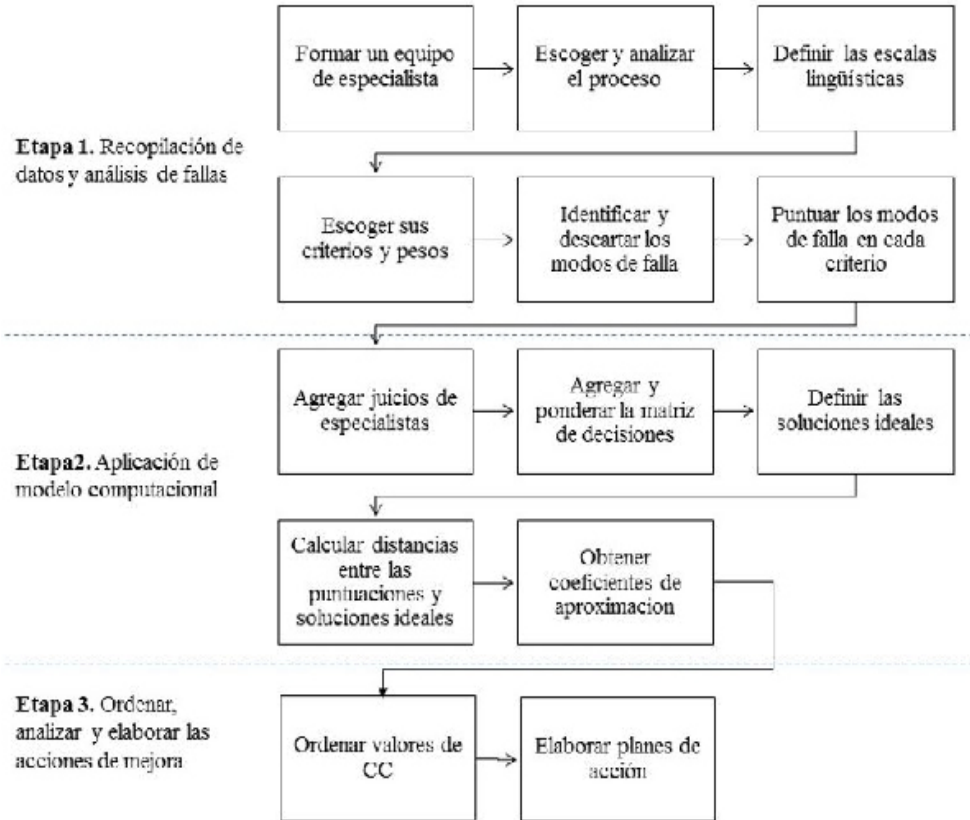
Formar un equipo de especialista

Escoger y analizar el proceso

Definir las escalas lingüísticas

Etapa 1. Recopilación de datos y análisis de fallas

Escoger sus criterios y pesos

Identificar y descartar los modos de falla

Puntuar los modos de falla en cada criterio

Agregar juicios de especialistas

Agregar y ponderar la matriz de decisiones

Definir las soluciones ideales

Etapa2. Aplicación de modelo computacional

Calcular distancias entre las puntuaciones y soluciones ideales

Obtener coeficientes de aproximacion

Etapa 3. Ordenar, analizar y elaborar las acciones de mejora

Ordenar valores de CC

Elaborar planes de acción